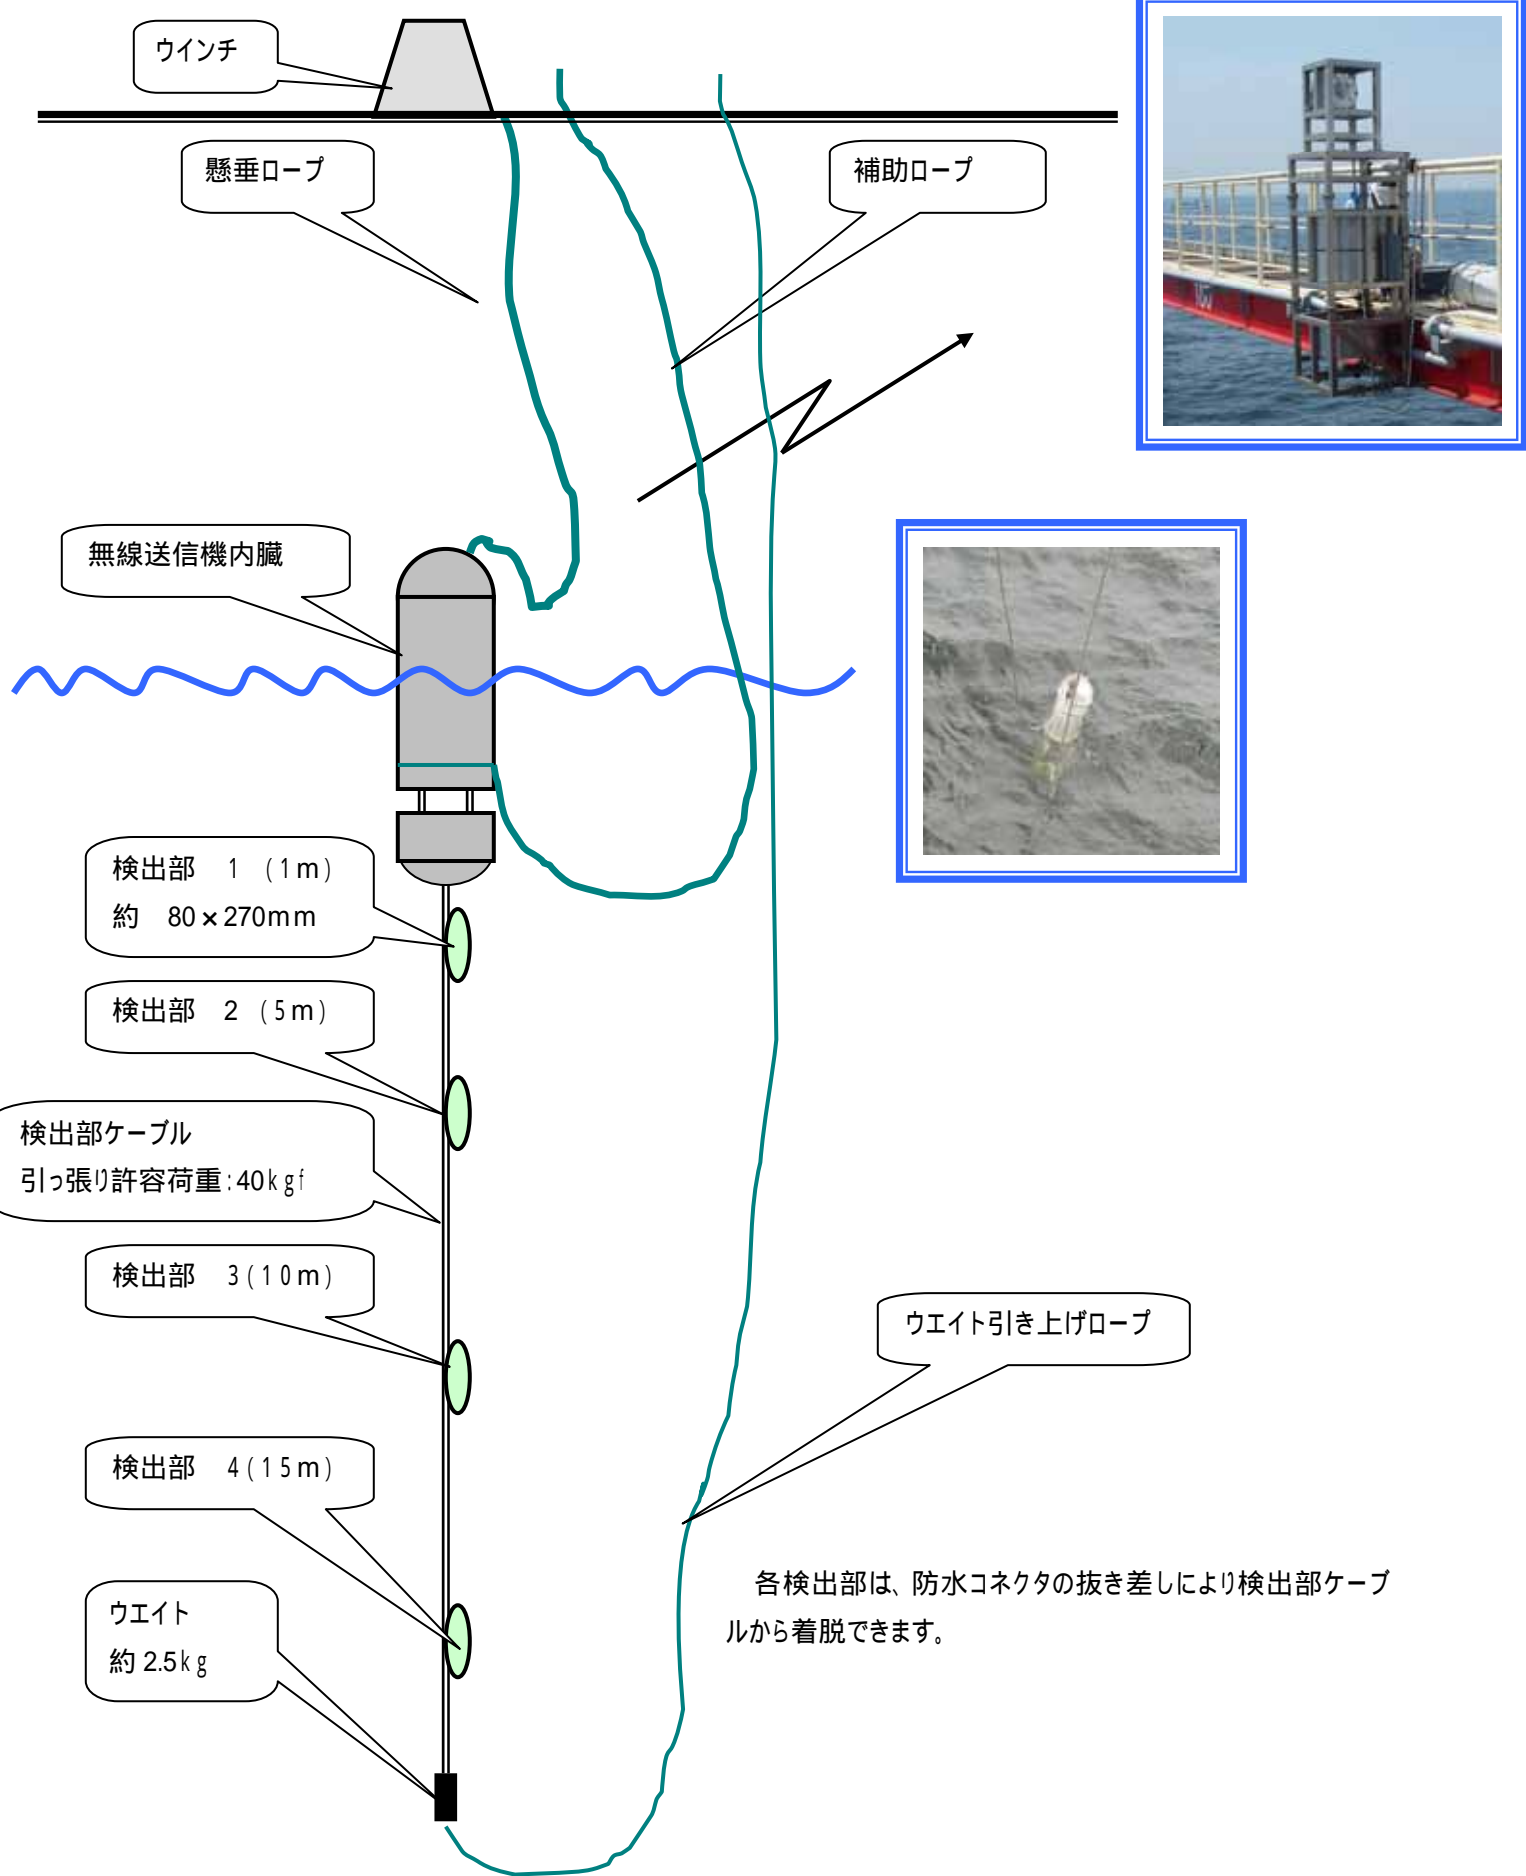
ウインチ

懸垂ロープ

補助ロープ

無線送信機内臓

検出部　1　(1m)
約　80×270mm

検出部　2　(5m)

検出部ケーブル
引っ張り許容荷重:40kgf

検出部　3(10m)

検出部　4(15m)

ウエイト
約 2.5kg

ウエイト引き上げロープ

各検出部は、防水コネクタの抜き差しにより検出部ケーブルから着脱できます。